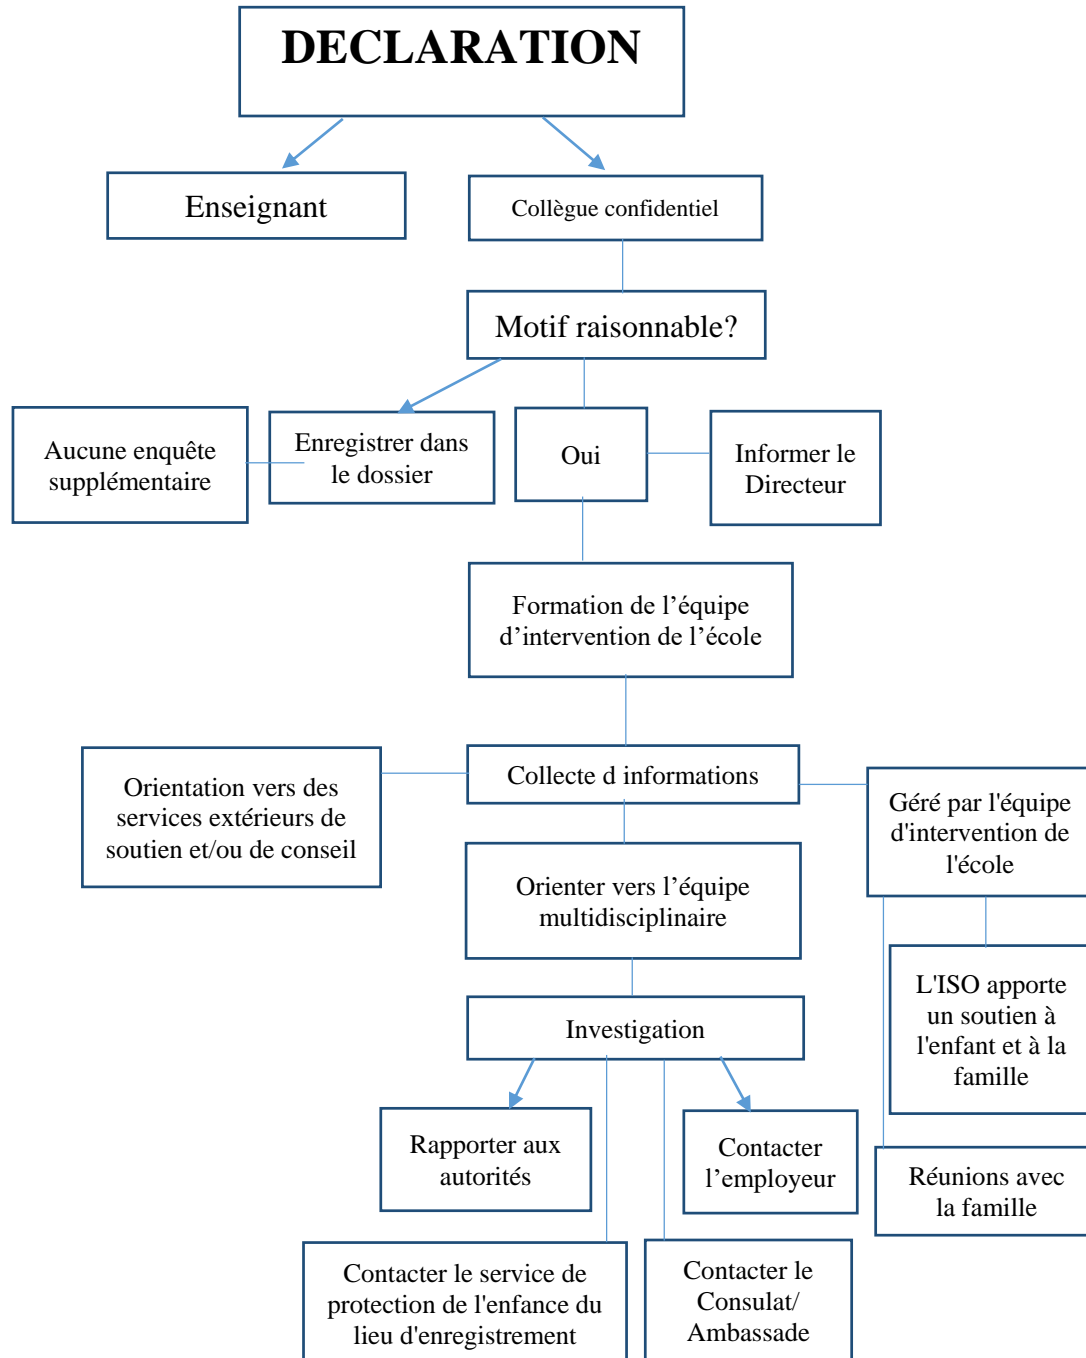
DECLARATION

Enseignant

Collègue confidentiel

Motif raisonnable?

Aucune enquête supplémentaire

Enregistrer dans le dossier

Oui

Informer le Directeur

Formation de l'équipe d'intervention de l'école

Orientation vers des services extérieurs de soutien et/ou de conseil

Collecte d informations

Géré par l'équipe d'intervention de l'école

Orienter vers l'équipe multidisciplinaire

L'ISO apporte un soutien à l'enfant et à la famille

Investigation

Rapporter aux autorités

Contacter l'employeur

Réunions avec la famille

Contacter le service de protection de l'enfance du lieu d'enregistrement

Contacter le Consulat/ Ambassade